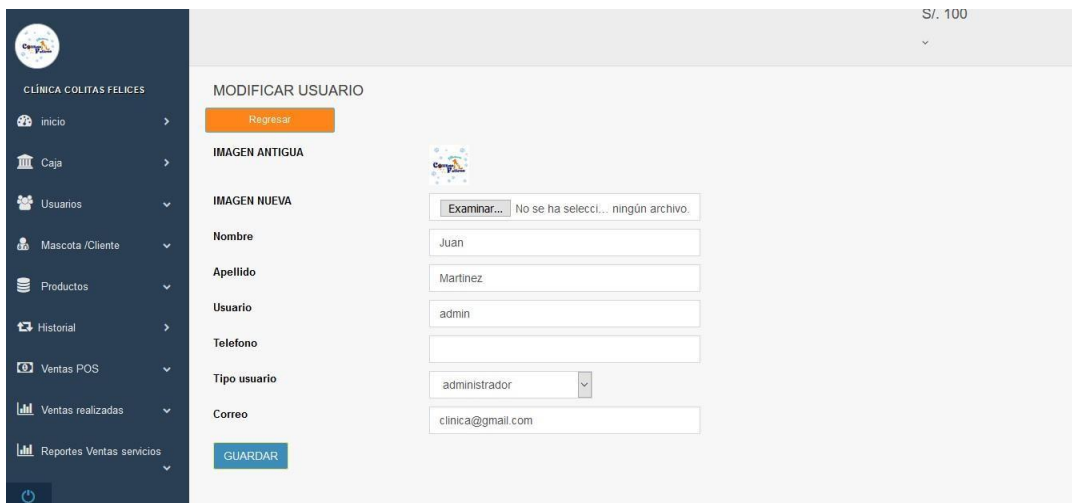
S/. 100

CLÍNICA COLITAS FELICES

inicio

Caja

Usuarios

Mascota /Cliente

Productos

Historial

Ventas POS

Ventas realizadas

Reportes Ventas servicios

MODIFICAR USUARIO

Regresar

IMAGEN ANTIGUA

IMAGEN NUEVA

Examinar... No se ha selecci... ningún archivo.

Nombre

Juan

Apellido

Martinez

Usuario

admin

Telefono

Tipo usuario

administrador

Correo

clinica@gmail.com

GUARDAR